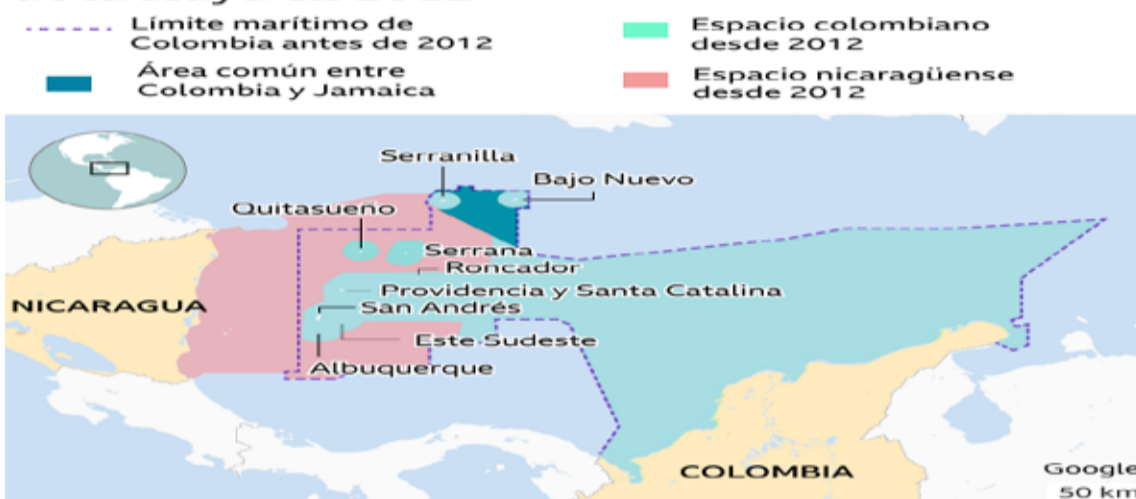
Límite marítimo de Colombia antes de 2012

Espacio colombiano desde 2012

Área común entre Colombia y Jamaica

Espacio nicaragüense desde 2012

Serranilla

Bajo Nuevo

Quitasueño

Serrana

Roncador

Providencia y Santa Catalina

San Andrés

Este-Sudeste

Albuquerque

NICARAGUA

COLOMBIA

Google

50 km